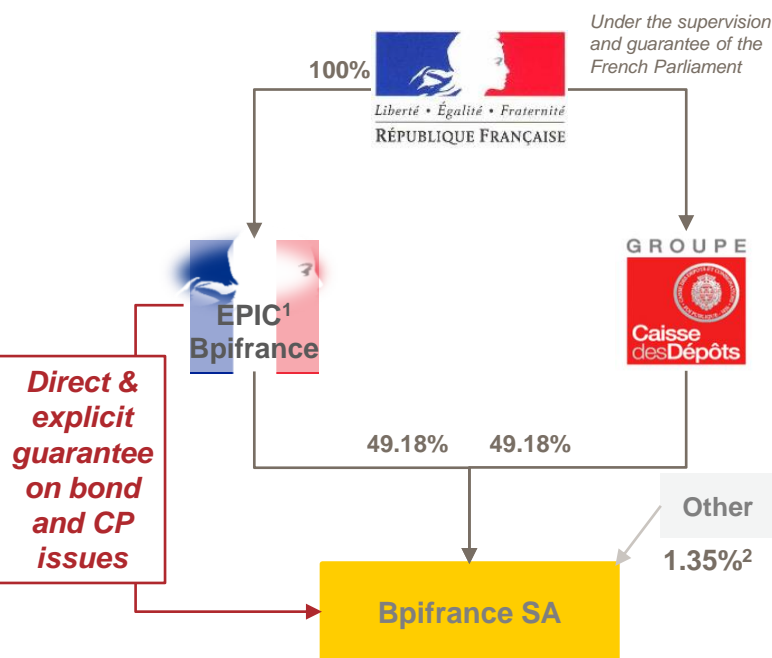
Under the supervision and guarantee of the French Parliament

100%

Liberté • Égalité • Fraternité
RÉPUBLIQUE FRANÇAISE

EPIC$^1$
Bpifrance

GROUPE
Caisse desDépôts

Direct & explicit guarantee on bond and CP issues

49.18%

49.18%

Other

1.35%$^2$

Bpifrance SA